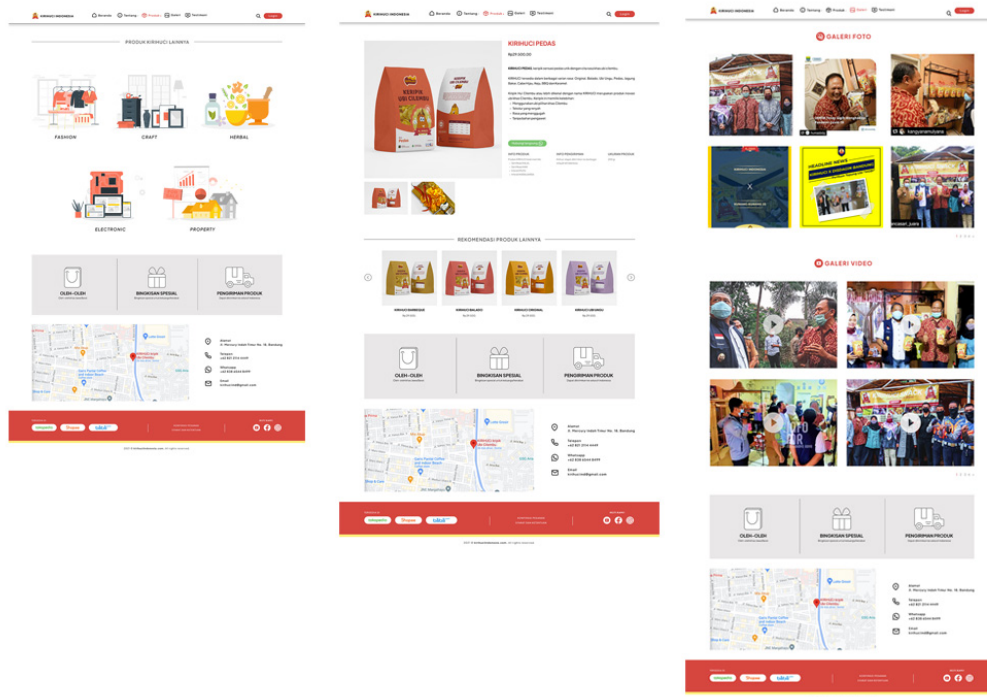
KIRIHUCI INDONESIA Beranda Tentang Produk Galeri Testimoni Login

PRODUK KIRIHUCI LAINNYA

FASHION

CRAFT

HERBAL

ELECTRONIC

PROPERTY

OLEH-OLEH

BINGKISAN SPESIAL

PENGIRIMAN PRODUK

Alamat
Jl. Mercury Indah Timur No. 16, Bandung

Telepon

Whatsapp

Email

tokopedia Shopee bukalapak

KIRIHUCI INDONESIA Beranda Tentang Produk Galeri Testimoni Login

KIRIHUCI PEDAS

KERIPIK UBI CILEMBU

REKOMENDASI PRODUK LAINNYA

KIRIHUCI BARBEQUE

KIRIHUCI BALADO

KIRIHUCI ORIGINAL

KIRIHUCI UBI UNGU

OLEH-OLEH

BINGKISAN SPESIAL

PENGIRIMAN PRODUK

Alamat
Jl. Mercury Indah Timur No. 16, Bandung

Telepon

Whatsapp

Email

tokopedia Shopee bukalapak

KIRIHUCI INDONESIA Beranda Tentang Produk Galeri Testimoni Login

GALERI FOTO

HEADLINE NEWS

GALERI VIDEO

OLEH-OLEH

BINGKISAN SPESIAL

PENGIRIMAN PRODUK

Alamat
Jl. Mercury Indah Timur No. 16, Bandung

Telepon

Whatsapp

Email

tokopedia Shopee bukalapak